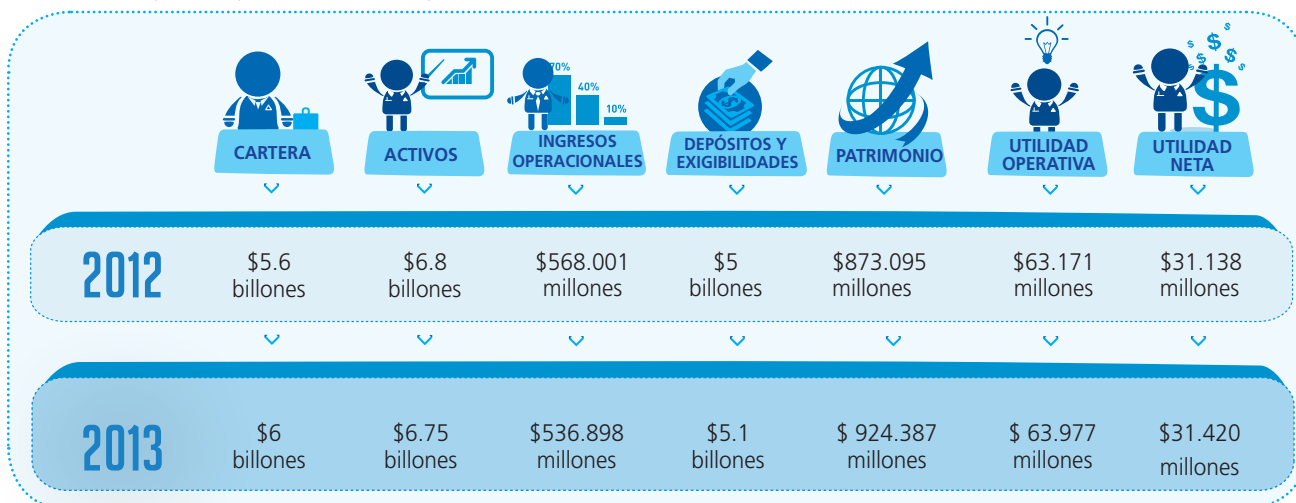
70%
40%
10%

| | CARTERA | ACTIVOS | INGRESOS OPERACIONALES | DEPÓSITOS Y EXIGIBILIDADES | PATRIMONIO | UTILIDAD OPERATIVA | UTILIDAD NETA |
|---|---|---|---|---|---|---|---|
| 2012 | \$5.6 billones | \$6.8 billones | \$568.001 millones | \$5 billones | \$873.095 millones | \$63.171 millones | \$31.138 millones |
| 2013 | \$6 billones | \$6.75 billones | \$536.898 millones | \$5.1 billones | \$ 924.387 millones | \$ 63.977 millones | \$31.420 millones |